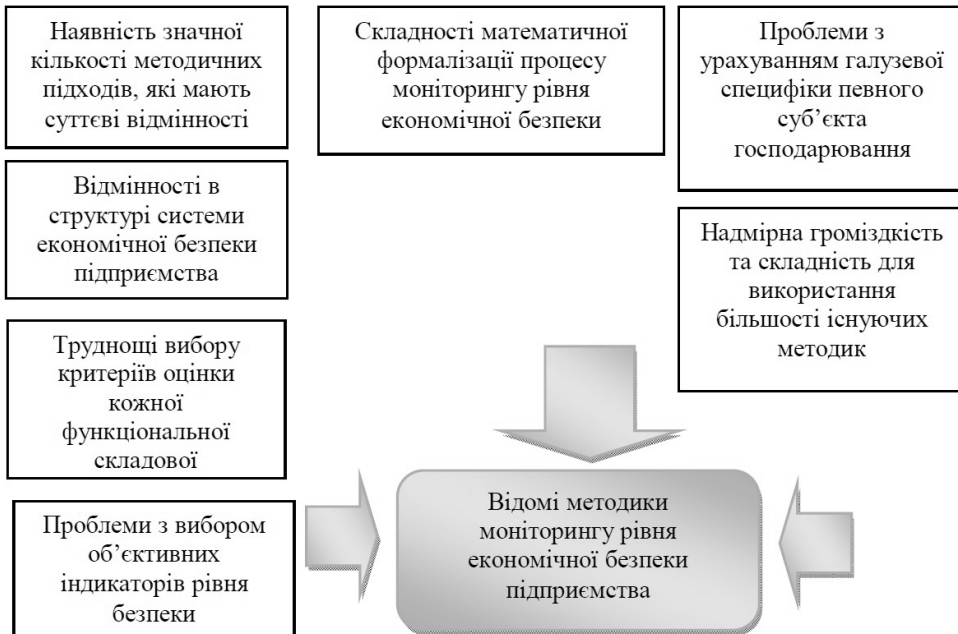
Наявність значної кількості методичних підходів, які мають суттєві відмінності

Складності математичної формалізації процесу моніторингу рівня економічної безпеки

Проблеми з урахуванням галузевої специфіки певного суб'єкта господарювання

Відмінності в структурі системи економічної безпеки підприємства

Надмірна громіздкість та складність для використання більшості існуючих методик

Труднощі вибору критеріїв оцінки кожної функціональної складової

Проблеми з вибором об'єктивних індикаторів рівня безпеки

Відомі методики моніторингу рівня економічної безпеки підприємства